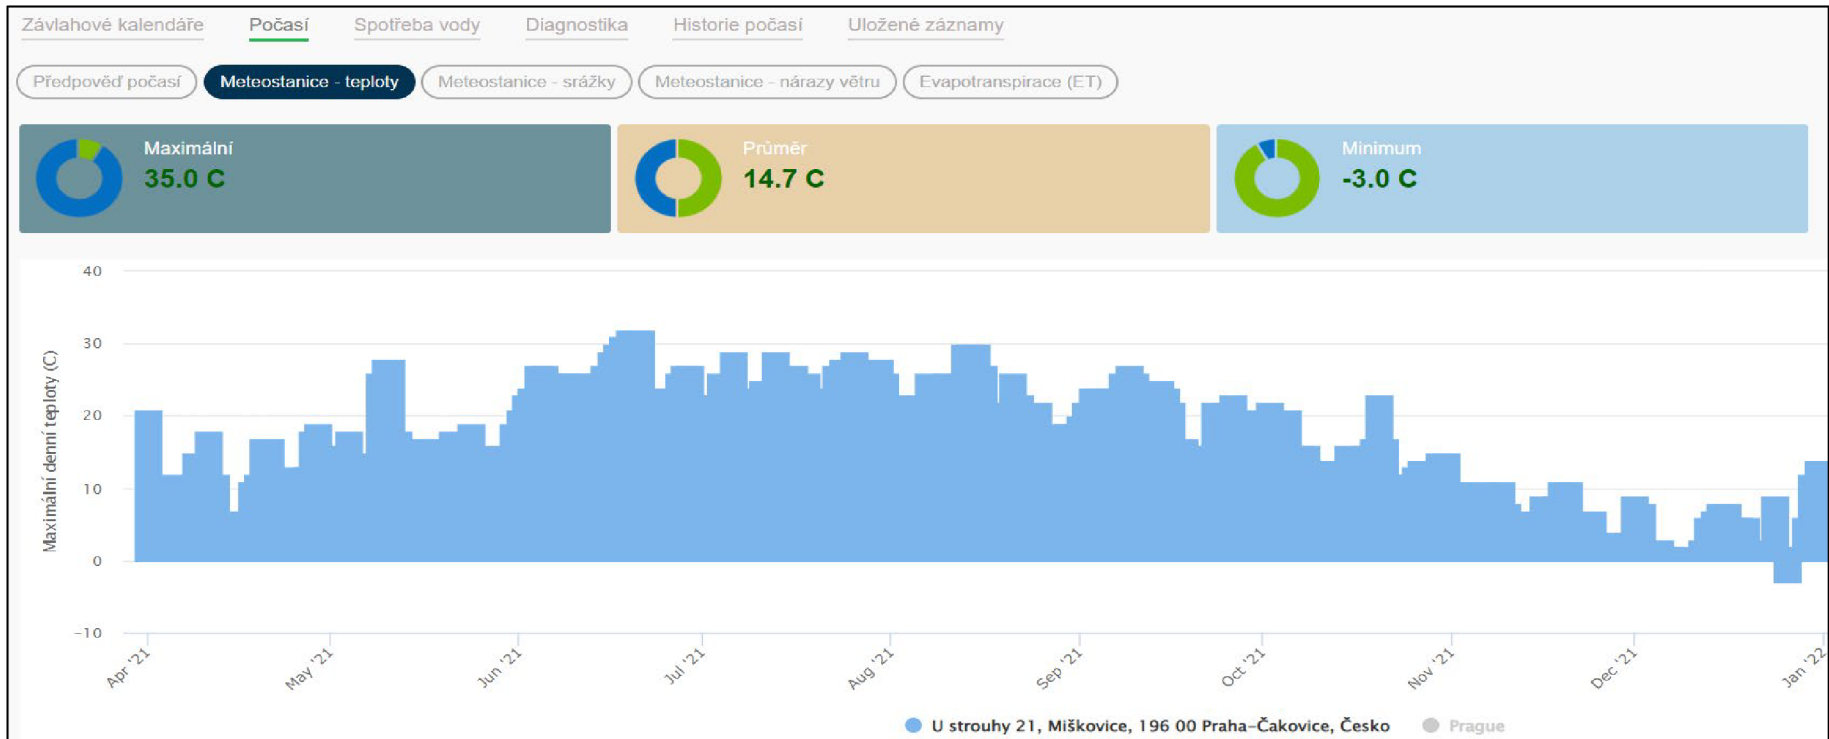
Závlahové kalendáře Počasí Spotřeba vody Diagnostika Historie počasí Uložené záznamy

Předpověď počasí Meteostanice - teploty Meteostanice - srážky Meteostanice - nárazy větru Evapotranspirace (ET)

Maximální
35.0 C

Průměr
14.7 C

Minimum
-3.0 C

40
30
20
10
0
−10

Maximální denní teploty (C)

Apr '21 May '21 Jun '21 Jul '21 Aug '21 Sep '21 Oct '21 Nov '21 Dec '21 Jan '22

U strouhy 21, Miškovice, 196 00 Praha-Čakovice, Česko Prague